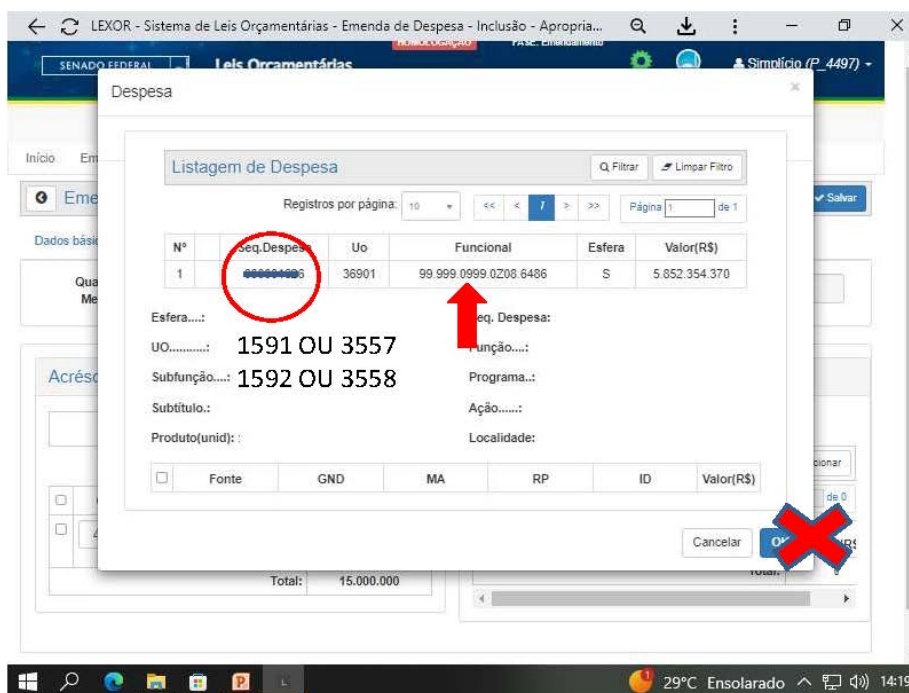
LEXOR - Sistema de Leis Orçamentárias - Emenda de Despesa - Inclusão - Apropria...

HOMOLOGAÇÃO FASE: Emendamento

SENADO FEDERAL Leis Orçamentárias

Simplício (P_4497)

Início Em

Eme

Salvar

Dados básic

Qua
Me

Acrésc

Despesa

Listagem de Despesa

Filtrar Limpar Filtro

Registros por página: 10 << < 1 > >> Página 1 de 1

| Nº | Seq.Despesa | Uo | Funcional | Esfera | Valor(R$) |
|---|---|---|---|---|---|
| 1 | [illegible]6 | 36901 | 99.999.0999.0Z08.6486 | S | 5.852.354.370 |

Esfera....:
UO..........: 1591 OU 3557
Subfunção....: 1592 OU 3558
Subtítulo.:
Produto(unid): :

Seq. Despesa:
Função....:
Programa..:
Ação......:
Localidade:

| | Fonte | GND | MA | RP | ID | Valor(R$) |
|---|---|---|---|---|---|---|

Cancelar OK

Total: 15.000.000

cionar

de 0

Total:

29°C Ensolarado 14:19